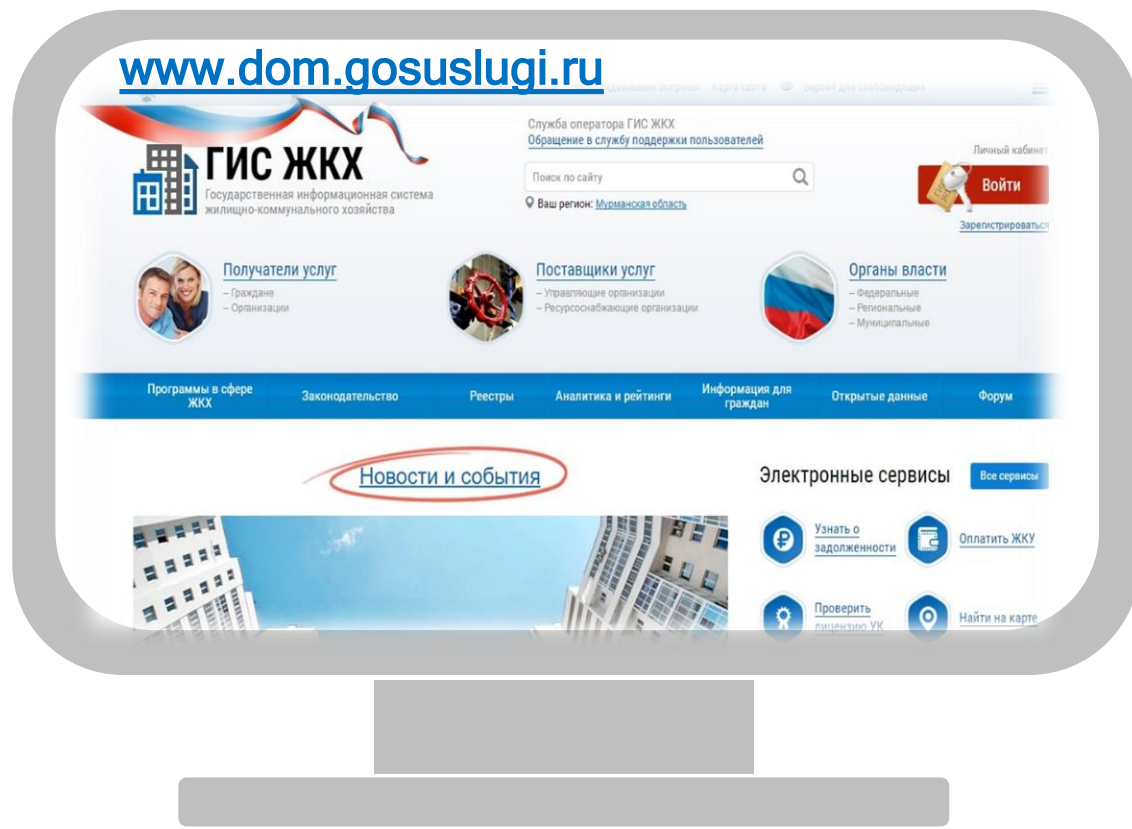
www.dom.gosuslugi.ru

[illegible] вопросы Карта сайта Версия для слабовидящих

Служба оператора ГИС ЖКХ
Обращение в службу поддержки пользователей

ГИС ЖКХ
Государственная информационная система жилищно-коммунального хозяйства

Поиск по сайту

Ваш регион: Мурманская область

Личный кабинет
Войти
Зарегистрироваться

Получатели услуг
– Граждане
– Организации

Поставщики услуг
– Управляющие организации
– Ресурсоснабжающие организации

Органы власти
– Федеральные
– Региональные
– Муниципальные

Программы в сфере ЖКХ
Законодательство
Реестры
Аналитика и рейтинги
Информация для граждан
Открытые данные
Форум

Новости и события

Электронные сервисы
Все сервисы

Узнать о задолженности
Оплатить ЖКУ
Проверить лицензию УК
Найти на карте